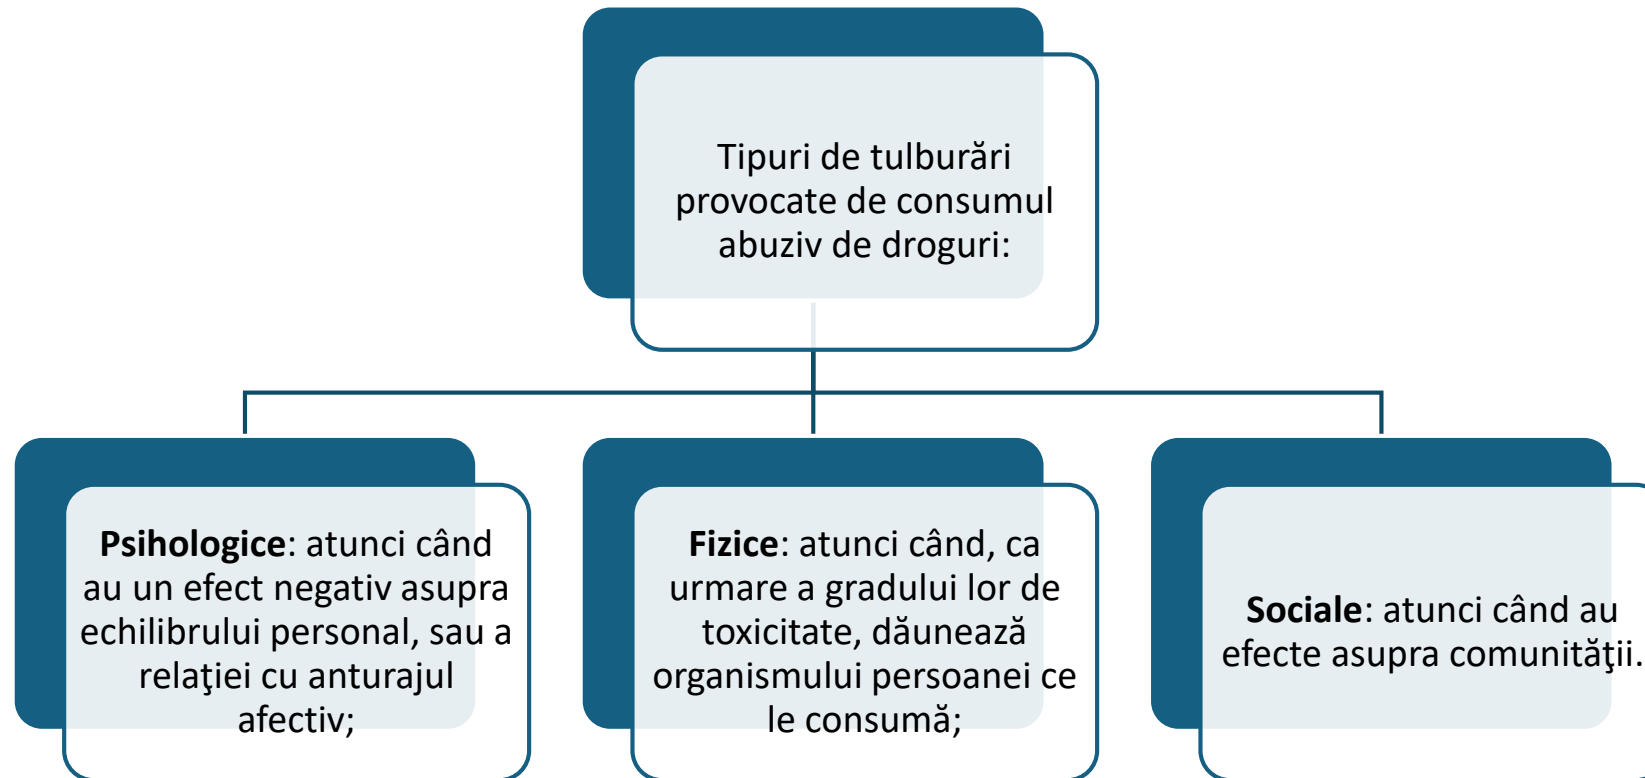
Tipuri de tulburări provocate de consumul abuziv de droguri:

**Psihologice**: atunci când au un efect negativ asupra echilibrului personal, sau a relaţiei cu anturajul afectiv;

**Fizice**: atunci când, ca urmare a gradului lor de toxicitate, dăunează organismului persoanei ce le consumă;

**Sociale**: atunci când au efecte asupra comunităţii.